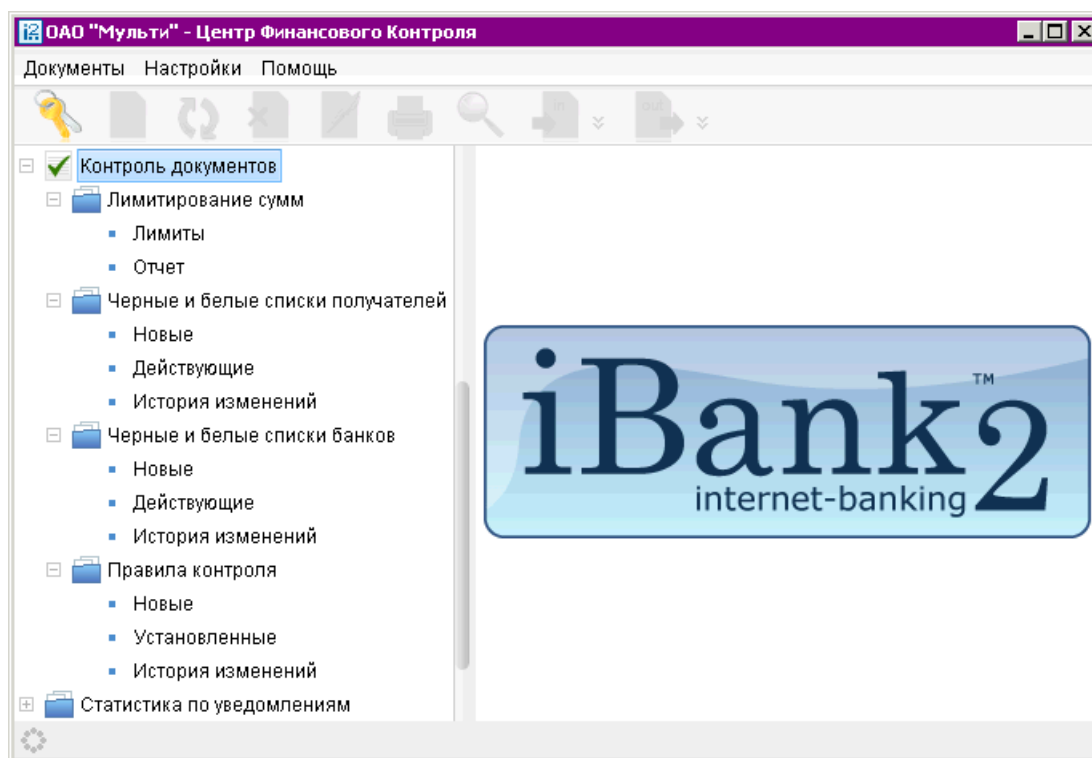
ОАО "Мульти" - Центр Финансового Контроля

Документы Настройки Помощь

in out

Контроль документов
Лимитирование сумм
Лимиты
Отчет
Черные и белые списки получателей
Новые
Действующие
История изменений
Черные и белые списки банков
Новые
Действующие
История изменений
Правила контроля
Новые
Установленные
История изменений
Статистика по уведомлениям

iBank2™
internet-banking